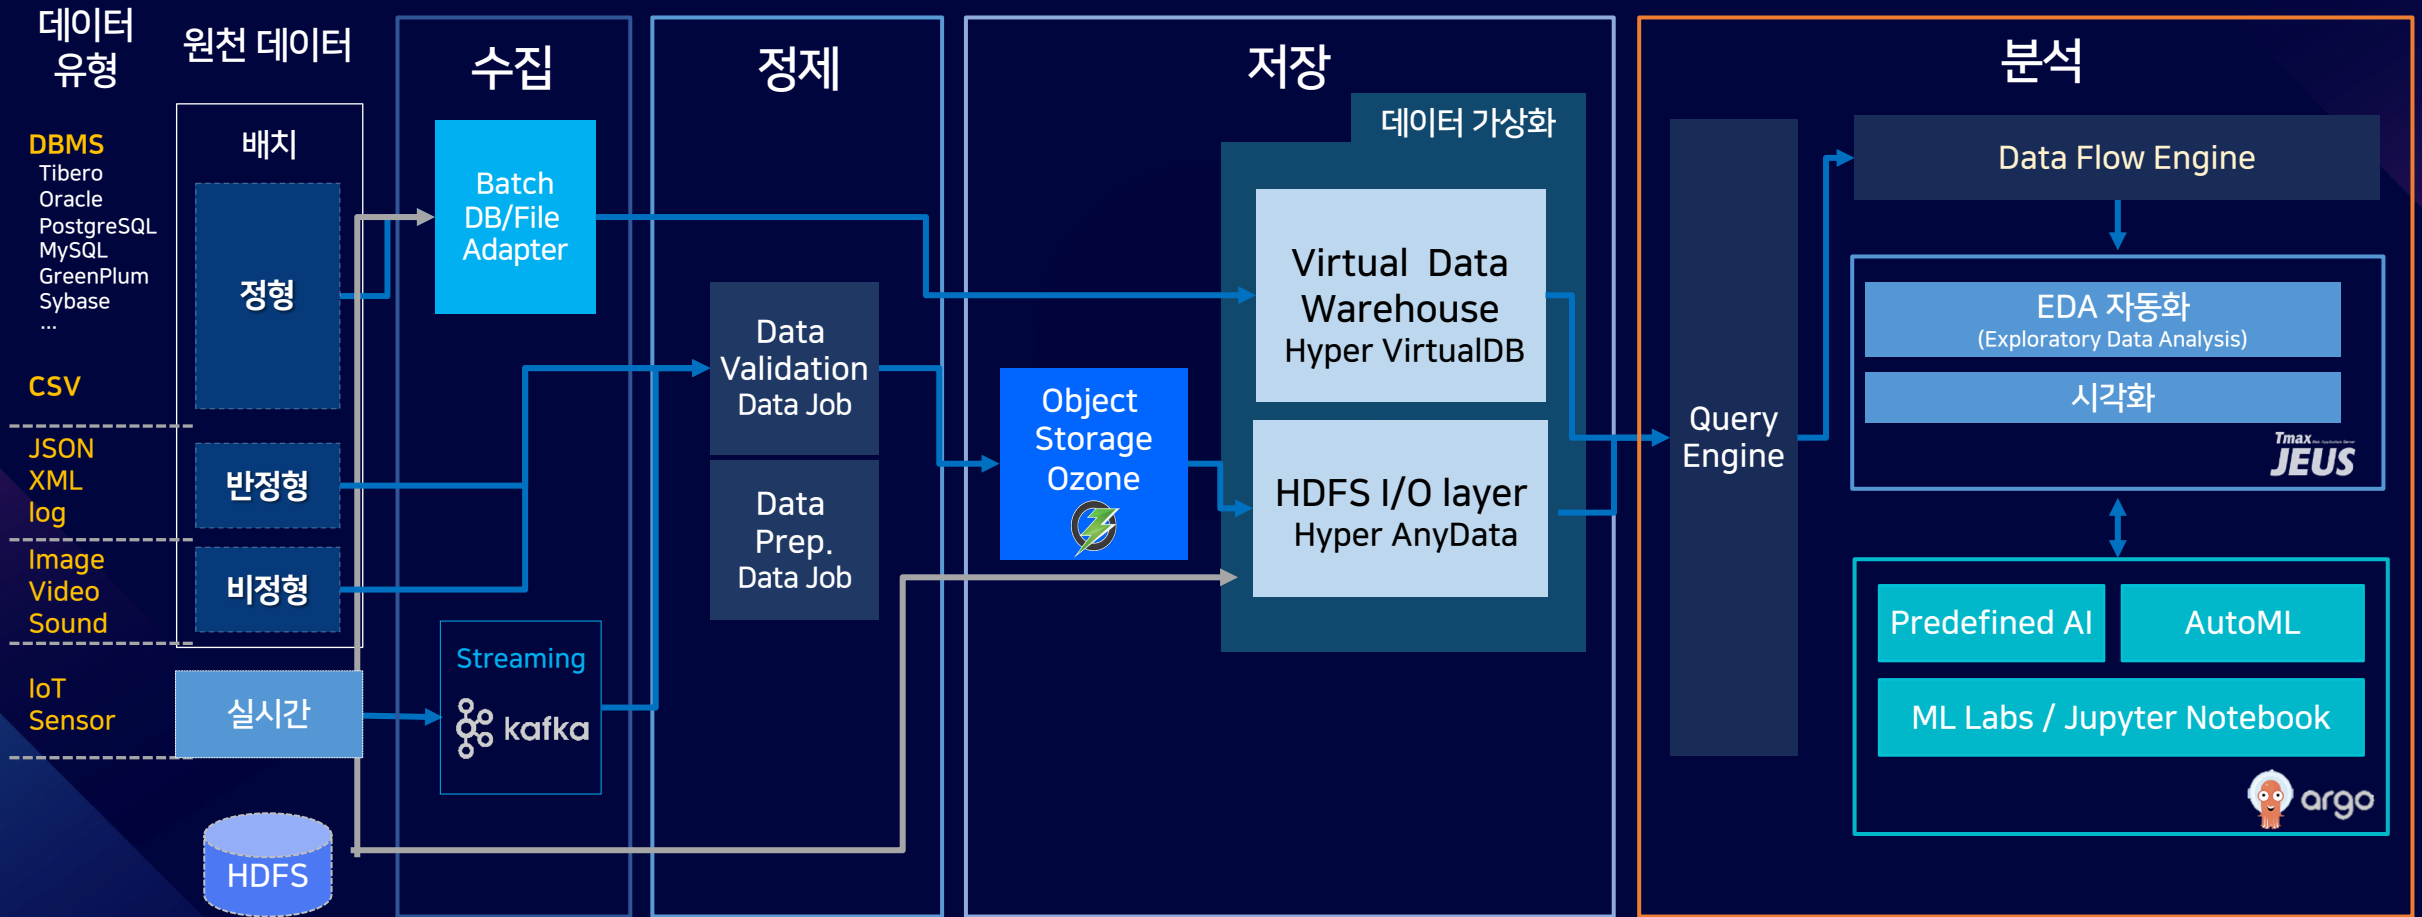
데이터 유형

원천 데이터

수집

정제

저장

분석

DBMS
Tibero
Oracle
PostgreSQL
MySQL
GreenPlum
Sybase
...

CSV

JSON
XML
log

Image
Video
Sound

IoT
Sensor

배치

정형

반정형

비정형

실시간

HDFS

Batch DB/File Adapter

Streaming

kafka

Data Validation Data Job

Data Prep. Data Job

Object Storage Ozone

데이터 가상화

Virtual Data Warehouse
Hyper VirtualDB

HDFS I/O layer
Hyper AnyData

Query Engine

Data Flow Engine

EDA 자동화
(Exploratory Data Analysis)

시각화

Tmax
JEUS

Predefined AI

AutoML

ML Labs / Jupyter Notebook

argo